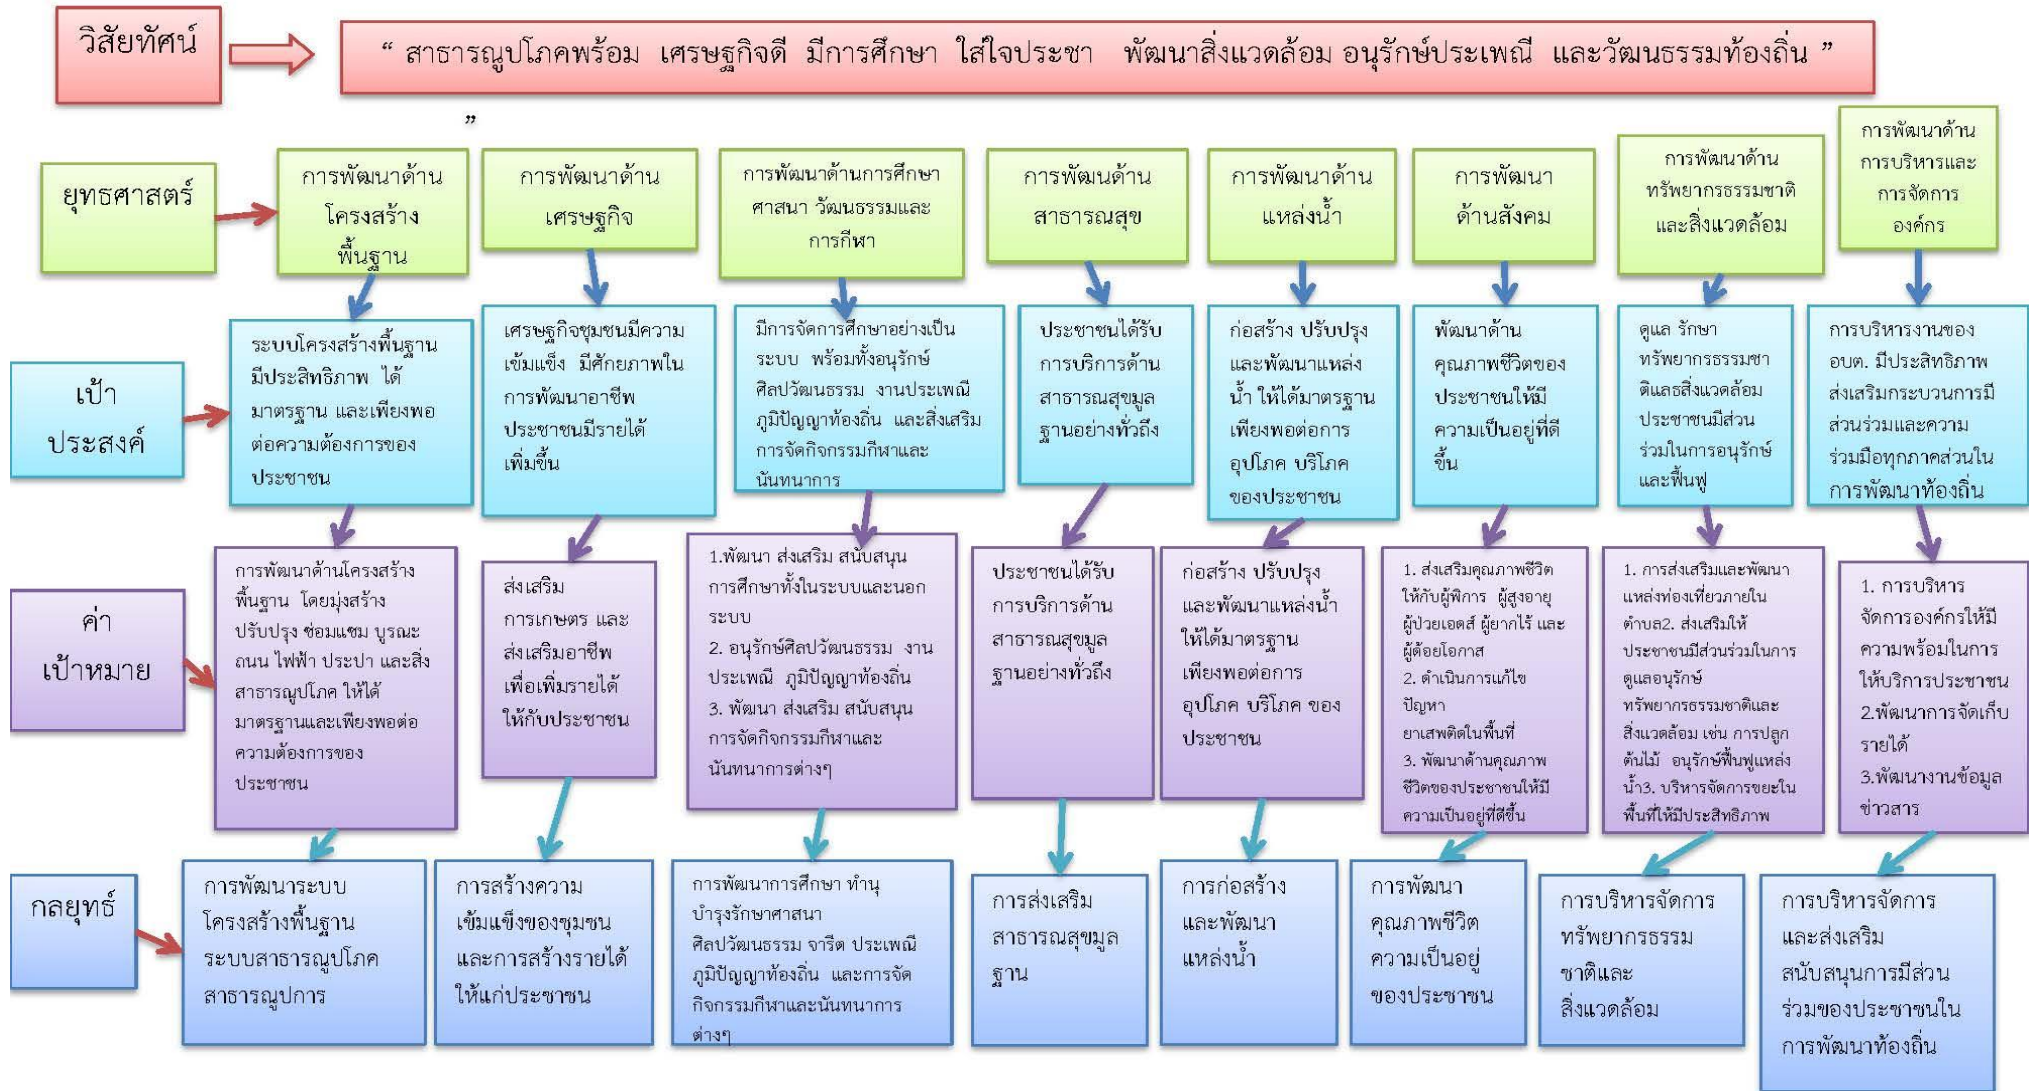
วิสัยทัศน์

“ สาธารณูปโภคพร้อม เศรษฐกิจดี มีการศึกษา ใส่ใจประชา พัฒนาสิ่งแวดล้อม อนุรักษ์ประเพณี และวัฒนธรรมท้องถิ่น ”

”

ยุทธศาสตร์

การพัฒนาด้านโครงสร้างพื้นฐาน

การพัฒนาด้านเศรษฐกิจ

การพัฒนาด้านการศึกษา ศาสนา วัฒนธรรมและการกีฬา

การพัฒนด้านสาธารณสุข

การพัฒนาด้านแหล่งน้ำ

การพัฒนาด้านสังคม

การพัฒนาด้านทรัพยากรธรรมชาติและสิ่งแวดล้อม

การพัฒนาด้านการบริหารและการจัดการองค์กร

เป้าประสงค์

ระบบโครงสร้างพื้นฐานมีประสิทธิภาพ ได้มาตรฐาน และเพียงพอต่อความต้องการของประชาชน

เศรษฐกิจชุมชนมีความเข้มแข็ง มีศักยภาพในการพัฒนาอาชีพ ประชาชนมีรายได้เพิ่มขึ้น

มีการจัดการศึกษาอย่างเป็นระบบ พร้อมทั้งอนุรักษ์ศิลปวัฒนธรรม งานประเพณี ภูมิปัญญาท้องถิ่น และสิ่งเสริมการจัดกิจกรรมกีฬาและนันทนาการ

ประชาชนได้รับการบริการด้านสาธารณสุขมูลฐานอย่างทั่วถึง

ก่อสร้าง ปรับปรุงและพัฒนาแหล่งน้ำ ให้ได้มาตรฐานเพียงพอต่อการอุปโภค บริโภคของประชาชน

พัฒนาด้านคุณภาพชีวิตของประชาชนให้มีความเป็นอยู่ที่ดีขึ้น

ดูแล รักษาทรัพยากรธรรมชาติและสิ่งแวดล้อม ประชาชนมีส่วนร่วมในการอนุรักษ์และฟื้นฟู

การบริหารงานของ อบต. มีประสิทธิภาพ ส่งเสริมกระบวนการมีส่วนร่วมและความร่วมมือทุกภาคส่วนในการพัฒนาท้องถิ่น

ค่าเป้าหมาย

การพัฒนาด้านโครงสร้างพื้นฐาน โดยมุ่งสร้าง ปรับปรุง ซ่อมแซม บูรณะ ถนน ไฟฟ้า ประปา และสิ่งสาธารณูปโภค ให้ได้มาตรฐานและเพียงพอต่อความต้องการของประชาชน

ส่งเสริมการเกษตร และส่งเสริมอาชีพเพื่อเพิ่มรายได้ให้กับประชาชน

1.พัฒนา ส่งเสริม สนับสนุนการศึกษาทั้งในระบบและนอกระบบ
2. อนุรักษ์ศิลปวัฒนธรรม งานประเพณี ภูมิปัญญาท้องถิ่น
3. พัฒนา ส่งเสริม สนับสนุนการจัดกิจกรรมกีฬาและนันทนาการต่างๆ

ประชาชนได้รับการบริการด้านสาธารณสุขมูลฐานอย่างทั่วถึง

ก่อสร้าง ปรับปรุงและพัฒนาแหล่งน้ำให้ได้มาตรฐานเพียงพอต่อการอุปโภค บริโภค ของประชาชน

1. ส่งเสริมคุณภาพชีวิตให้กับผู้พิการ ผู้สูงอายุ ผู้ป่วยเอดส์ ผู้ยากไร้ และผู้ด้อยโอกาส
2. ดำเนินการแก้ไขปัญหายาเสพติดในพื้นที่
3. พัฒนาด้านคุณภาพชีวิตของประชาชนให้มีความเป็นอยู่ที่ดีขึ้น

1. การส่งเสริมและพัฒนาแหล่งท่องเที่ยวภายในตำบล2. ส่งเสริมให้ประชาชนมีส่วนร่วมในการดูแลอนุรักษ์ทรัพยากรธรรมชาติและสิ่งแวดล้อม เช่น การปลูกต้นไม้ อนุรักษ์ฟื้นฟูแหล่งน้ำ3. บริหารจัดการขยะในพื้นที่ให้มีประสิทธิภาพ

1. การบริหารจัดการองค์กรให้มีความพร้อมในการให้บริการประชาชน
2.พัฒนาการจัดเก็บรายได้
3.พัฒนางานข้อมูลข่าวสาร

กลยุทธ์

การพัฒนาระบบโครงสร้างพื้นฐาน ระบบสาธารณูปโภค สาธารณูปการ

การสร้างความเข้มแข็งของชุมชนและการสร้างรายได้ให้แก่ประชาชน

การพัฒนาการศึกษา ทำนุบำรุงรักษาศาสนา ศิลปวัฒนธรรม จารีต ประเพณี ภูมิปัญญาท้องถิ่น และการจัดกิจกรรมกีฬาและนันทนาการต่างๆ

การส่งเสริมสาธารณสุขมูลฐาน

การก่อสร้างและพัฒนาแหล่งน้ำ

การพัฒนาคุณภาพชีวิตความเป็นอยู่ของประชาชน

การบริหารจัดการทรัพยากรธรรมชาติและสิ่งแวดล้อม

การบริหารจัดการและส่งเสริมสนับสนุนการมีส่วนร่วมของประชาชนในการพัฒนาท้องถิ่น